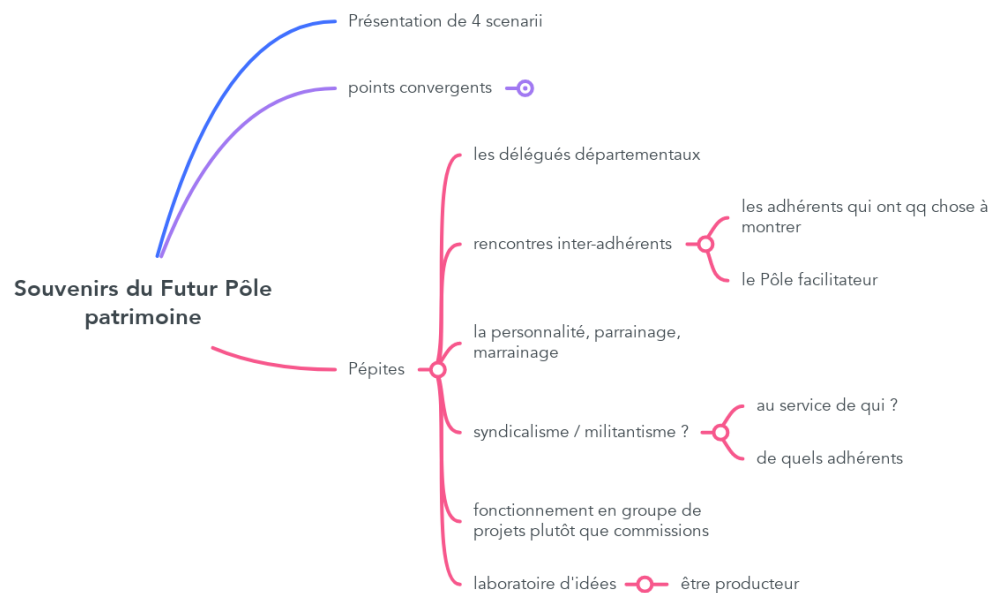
Présentation de 4 scenarii

points convergents

Souvenirs du Futur Pôle patrimoine

Pépites

les délégués départementaux

rencontres inter-adhérents

les adhérents qui ont qq chose à montrer

le Pôle facilitateur

la personnalité, parrainage, marrainage

syndicalisme / militantisme ?

au service de qui ?

de quels adhérents

fonctionnement en groupe de projets plutôt que commissions

laboratoire d'idées

être producteur